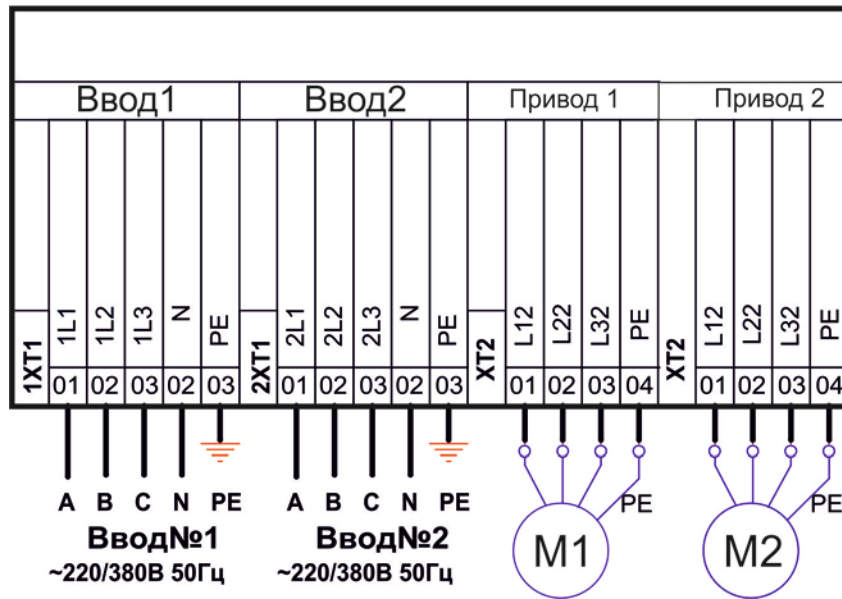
| Ввод1 | | | | | | Ввод2 | | | | | | Привод 1 | | | | | Привод 2 | | | |
|---|---|---|---|---|---|---|---|---|---|---|---|---|---|---|---|---|---|---|---|---|
| 1XT1 | 1L1 | 1L2 | 1L3 | N | PE | 2XT1 | 2L1 | 2L2 | 2L3 | N | PE | XT2 | L12 | L22 | L32 | PE | XT2 | L12 | L22 | L32 | PE |
| | 01 | 02 | 03 | 02 | 03 | | 01 | 02 | 03 | 02 | 03 | | 01 | 02 | 03 | 04 | | 01 | 02 | 03 | 04 |

A B C N PE
Ввод№1
~220/380В 50Гц

A B C N PE
Ввод№2
~220/380В 50Гц

PE
M1

PE
M2